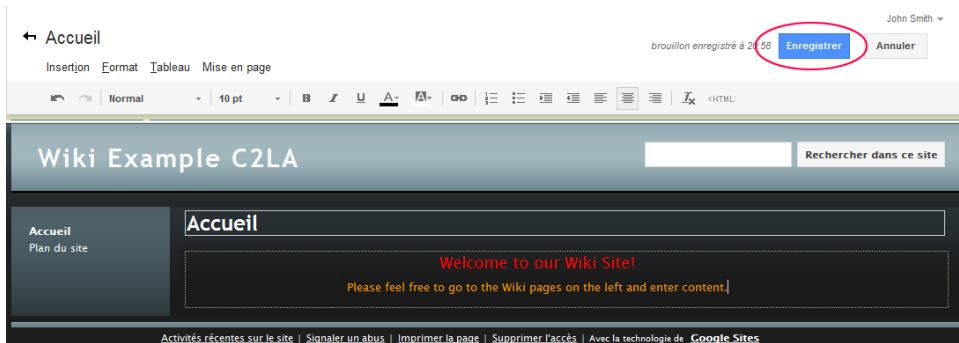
John Smith

Accueil

brouillon enregistré à 20:58 Enregistrer Annuler

Insertion Format Tableau Mise en page

Normal 10 pt B I U A <HTML>

Wiki Example C2LA

Rechercher dans ce site

Accueil
Plan du site

Accueil

Welcome to our Wiki Site!

Please feel free to go to the Wiki pages on the left and enter content.

Activités récentes sur le site | Signaler un abus | Imprimer la page | Supprimer l'accès | Avec la technologie de Google Sites